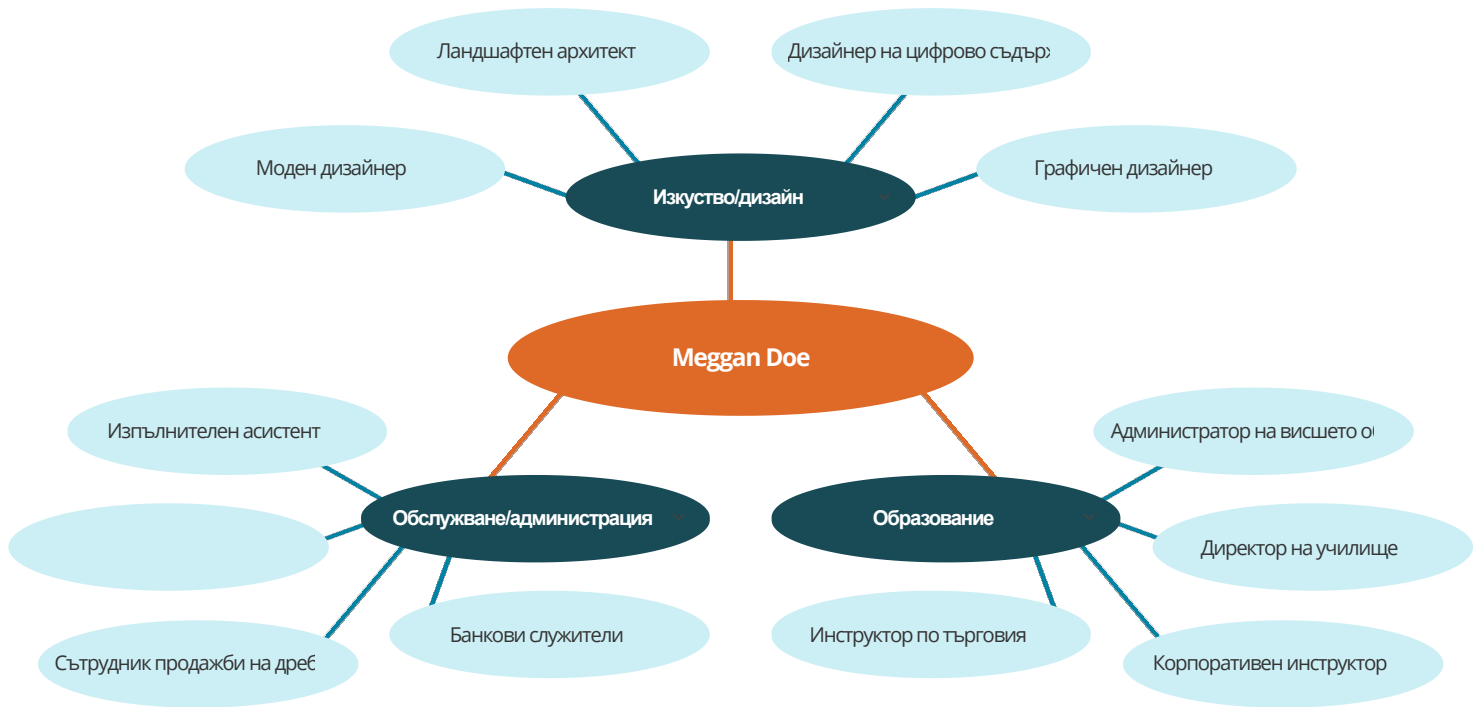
Ландшафтен архитект

Дизайнер на цифрово съдърж

Моден дизайнер

Изкуство/дизайн

Графичен дизайнер

Meggan Doe

Изпълнителен асистент

Администратор на висшето о

Обслужване/администрация

Образование

Директор на училище

Банкови служители

Инструктор по търговия

Сътрудник продажби на дреб

Корпоративен инструктор